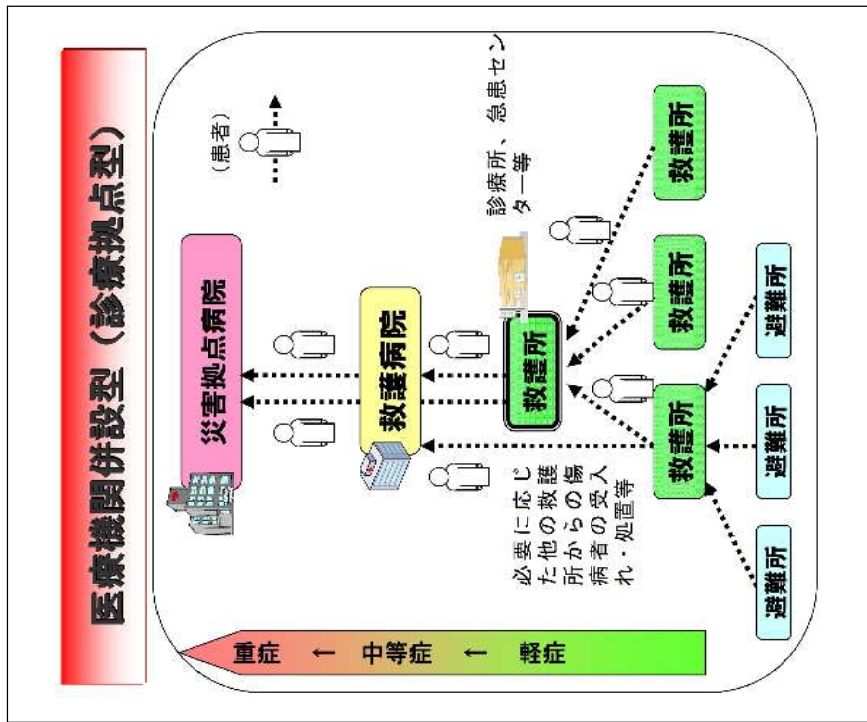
医療機関併設型（診療拠点型）

（患者）

診療所、急患センター等

救護所

救護所

救護所

避難所

災害拠点病院

救護病院

救護所

避難所

避難所

避難所

必要に応じた他の救護所からの傷病者の受入れ・処置等

重症 ← 中等症 ← 軽症